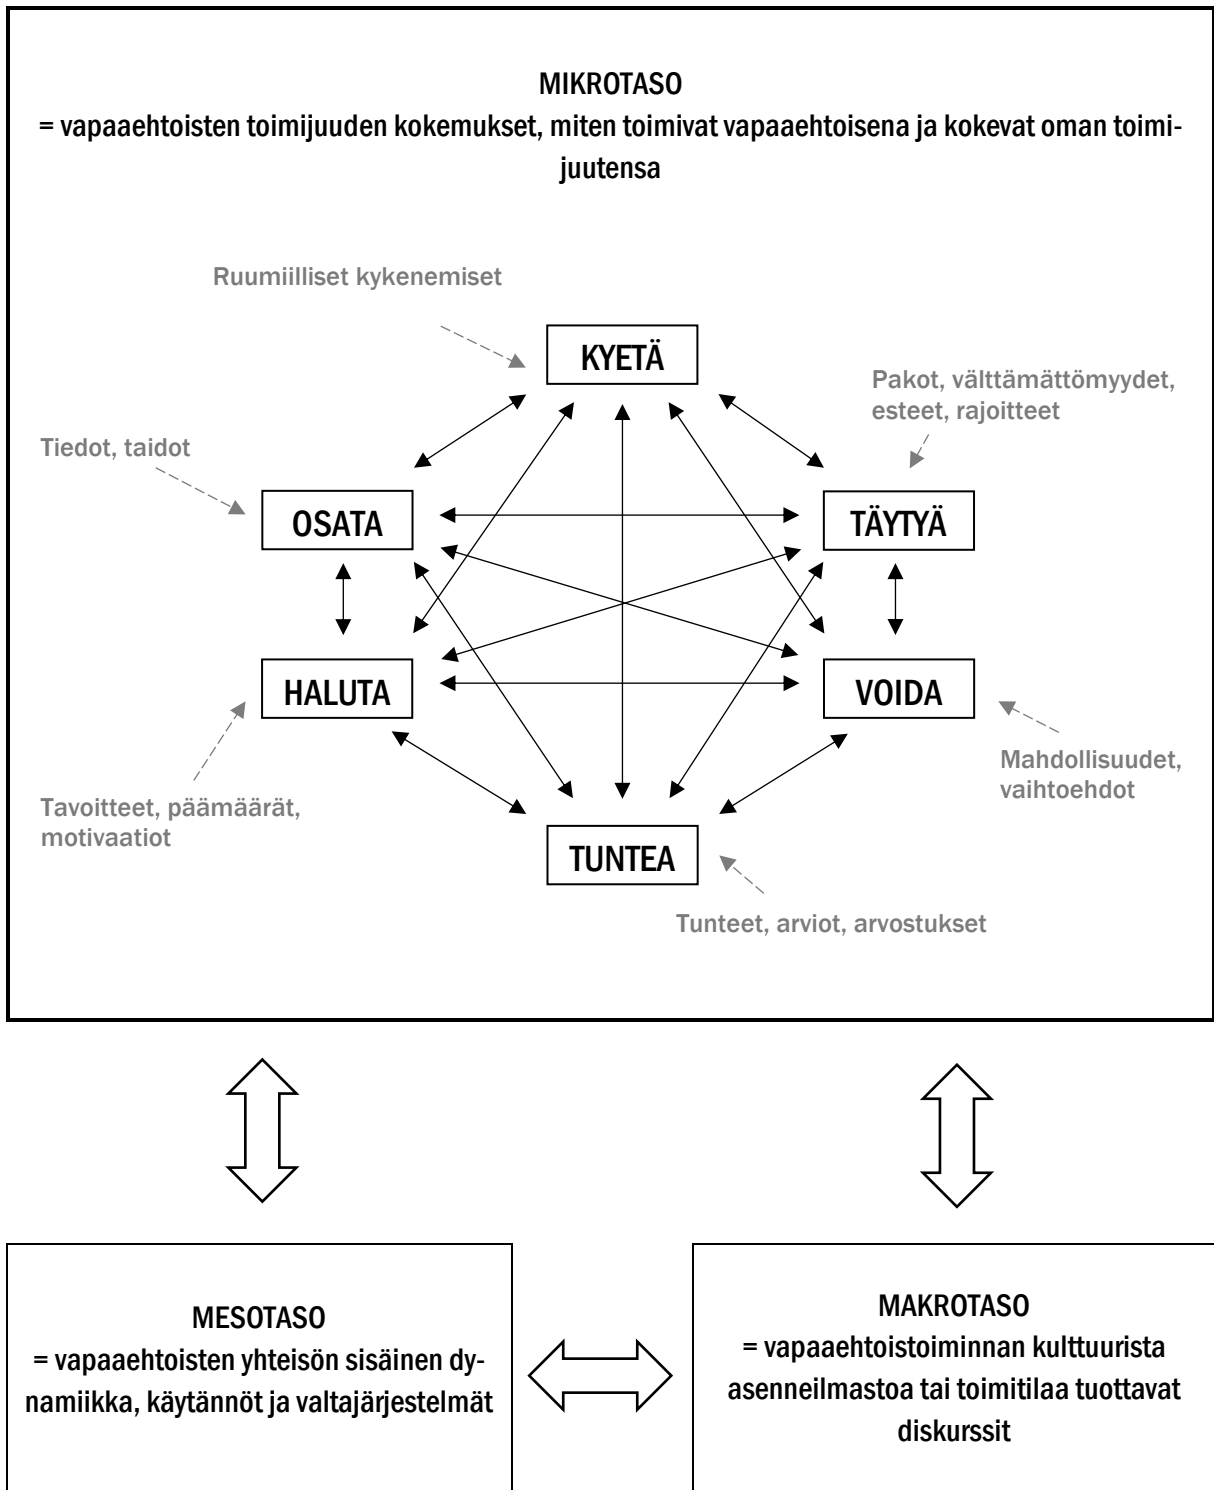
MIKROTASO
= vapaaehtoisten toimijuuden kokemukset, miten toimivat vapaaehtoisena ja kokevat oman toimijuutensa

Ruumiilliset kykenemiset

KYETÄ

Pakot, välttämättömyydet, esteet, rajoitteet

Tiedot, taidot

OSATA

TÄYTYÄ

HALUTA

VOIDA

Mahdollisuudet, vaihtoehdot

Tavoitteet, päämäärät, motivaatiot

TUNTEA

Tunteet, arviot, arvostukset

MESOTASO
= vapaaehtoisten yhteisön sisäinen dynamiikka, käytännöt ja valtajärjestelmät

MAKROTASO
= vapaaehtoistoiminnan kulttuurista asenneilmastoa tai toimitilaa tuottavat diskurssit